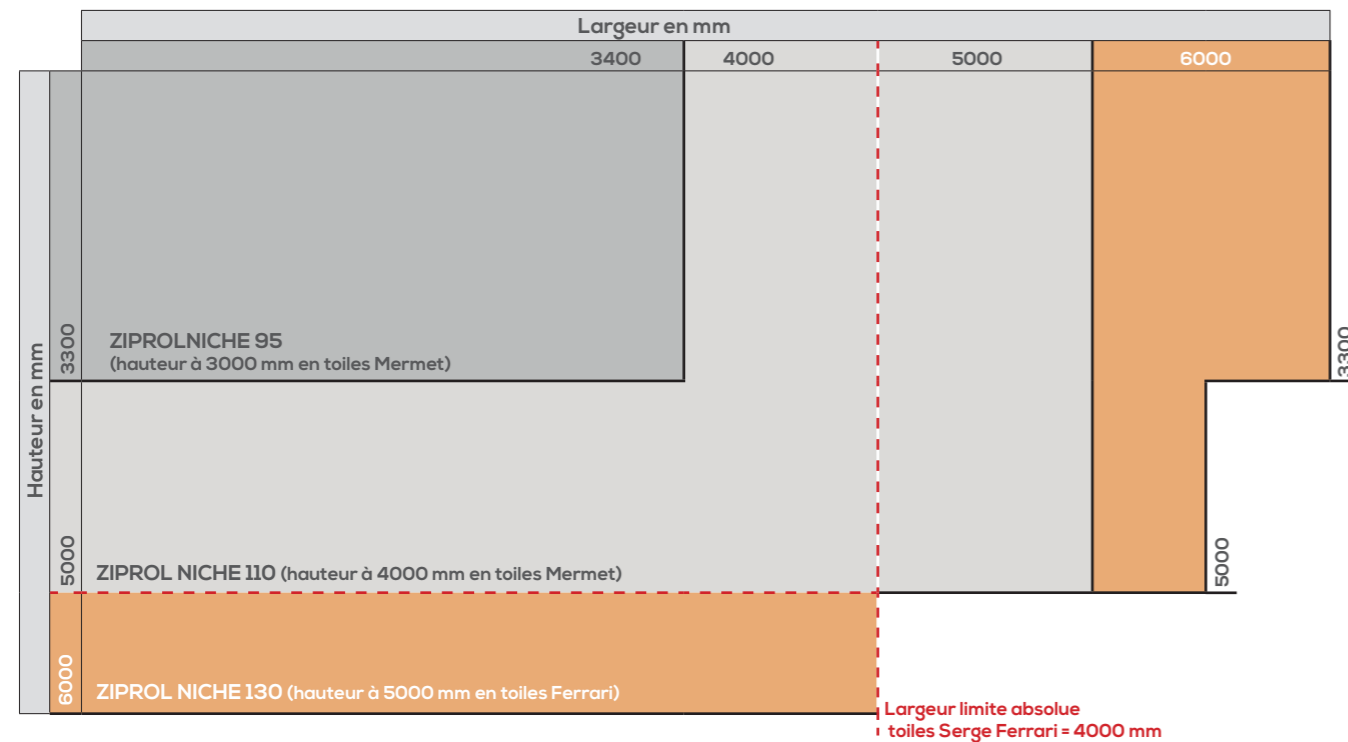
Largeur en mm

3400 4000 5000 6000

Hauteur en mm

3300

ZIPROLNICHE 95
(hauteur à 3000 mm en toiles Mermet)

3300

5000

ZIPROL NICHE 110 (hauteur à 4000 mm en toiles Mermet)

5000

6000

ZIPROL NICHE 130 (hauteur à 5000 mm en toiles Ferrari)

Largeur limite absolue
toiles Serge Ferrari = 4000 mm